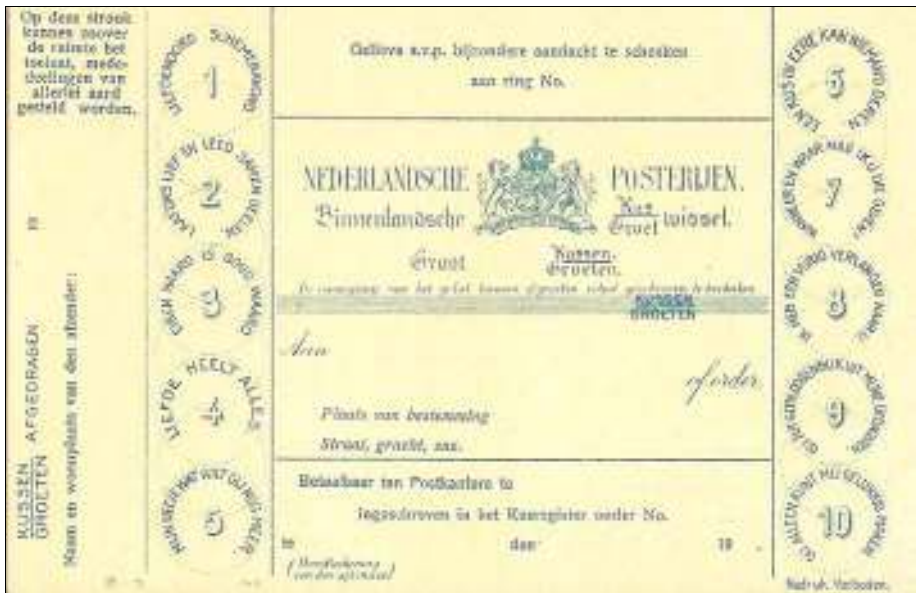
Op deze strook kunnen zoover de ruimte het toelaat, mededeelingen van allerlei aard gesteld worden.

KUSSEN GROETEN AFGEDRAGEN

Naam en woonplaats van den afzender:

1 ZELFDOORD SCHEMERAVOND

2 LANGDURIG LIEF EN LEED SAMEN DEELEN

3 EIGEN HAARD IS GOUD WAARD

4 LIEFDE HEELT ALLES

5 MIJN HEIDE DIE MIJ WAT GIJ HOEG MEER

Gelieve s.v.p. bijzondere aandacht te schenken aan ring No.

NEDERLANDSCHE POSTERIJEN.

Binnenlandsche Kus Groet wissel.

Groet Kussen. Groeten.

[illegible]

KUSSEN GROETEN

Aan

of order

Plaats van bestemming

Straat, gracht, enz.

Betaalbaar ten Postkantore te

Ingeschreven in het Kusregister onder No.

te den 19

(Handteekening van den afzender)

5 EEN KUS IS EERE KAN NIEMAND DEEREN

7 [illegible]

8 IK HEB EEN VURIG VERLANGEN NAAR

9 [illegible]

10 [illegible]

Nadruk Verboden.